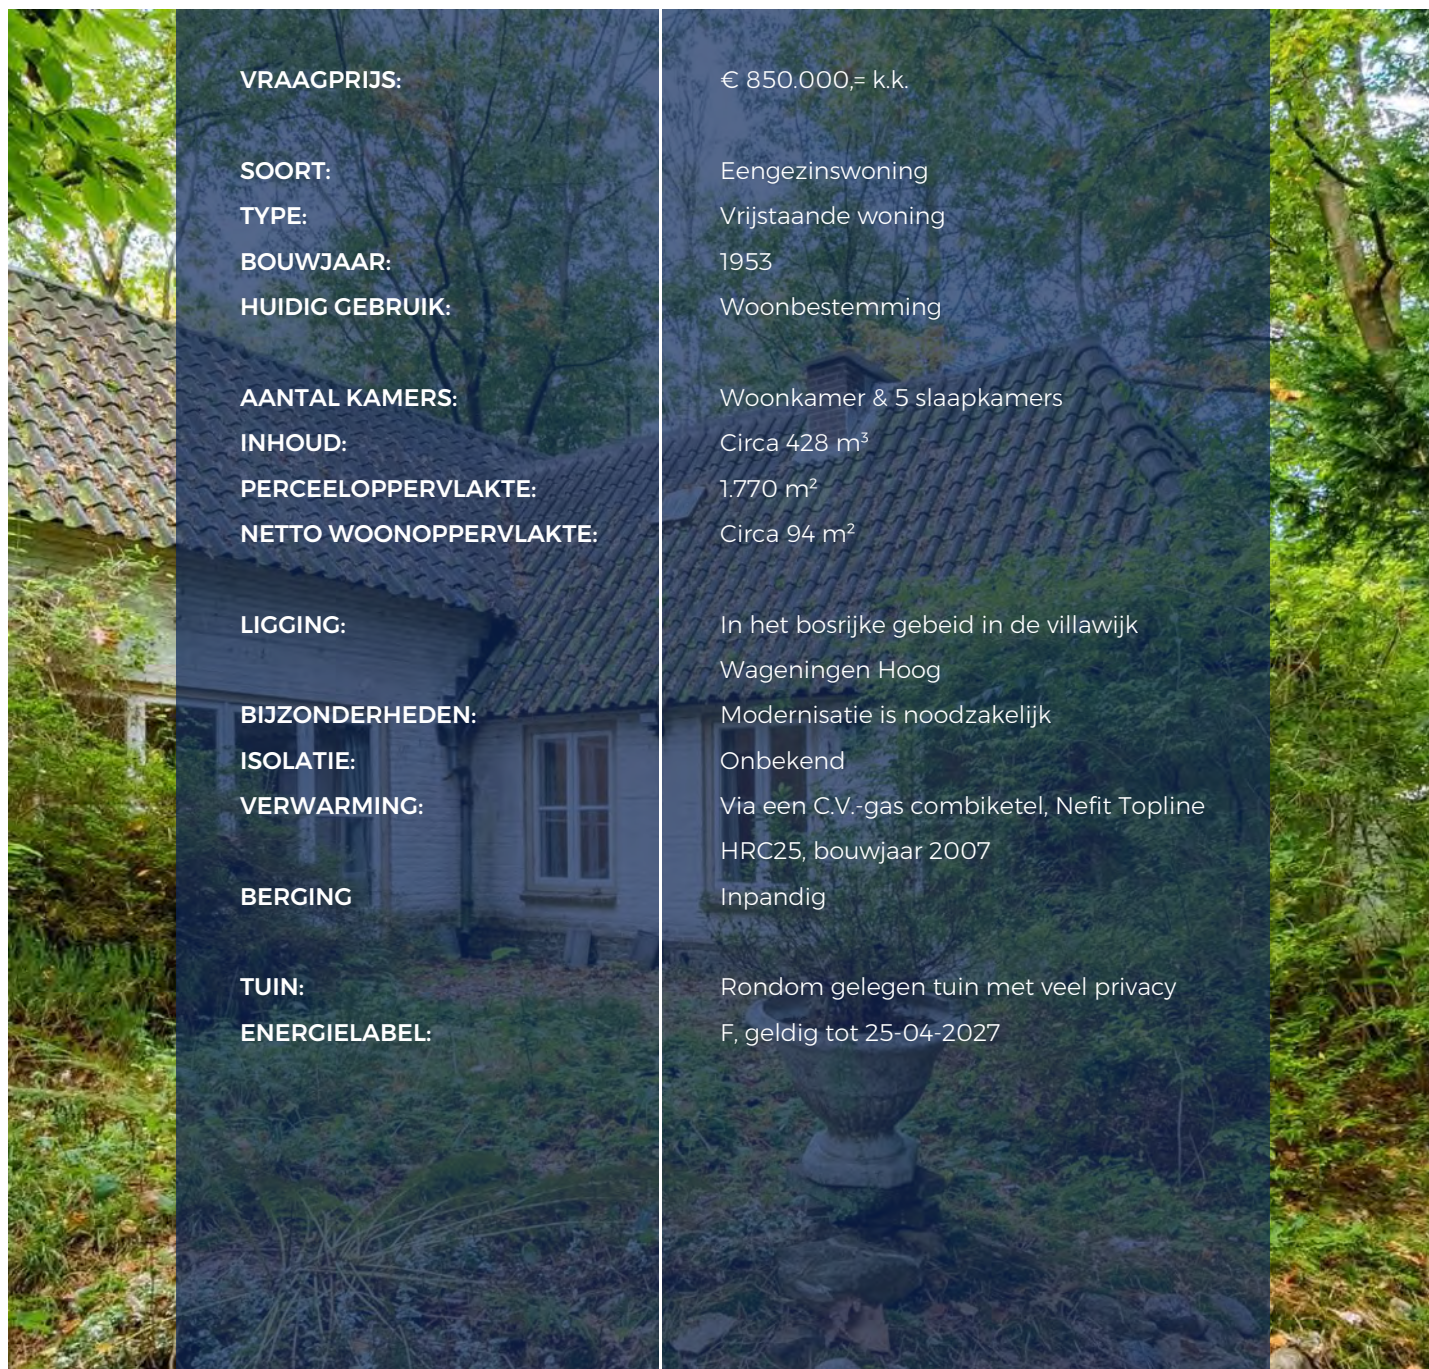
| | |
|---|---|
| VRAAGPRIJS: | € 850.000,= k.k. |
| SOORT: | Eengezinswoning |
| TYPE: | Vrijstaande woning |
| BOUWJAAR: | 1953 |
| HUIDIG GEBRUIK: | Woonbestemming |
| AANTAL KAMERS: | Woonkamer & 5 slaapkamers |
| INHOUD: | Circa 428 m³ |
| PERCEELOPPERVLAKTE: | 1.770 m² |
| NETTO WOONOPPERVLAKTE: | Circa 94 m² |
| LIGGING: | In het bosrijke gebeid in de villawijk Wageningen Hoog |
| BIJZONDERHEDEN: | Modernisatie is noodzakelijk |
| ISOLATIE: | Onbekend |
| VERWARMING: | Via een C.V.-gas combiketel, Nefit Topline HRC25, bouwjaar 2007 |
| BERGING | Inpandig |
| TUIN: | Rondom gelegen tuin met veel privacy |
| ENERGIELABEL: | F, geldig tot 25-04-2027 |